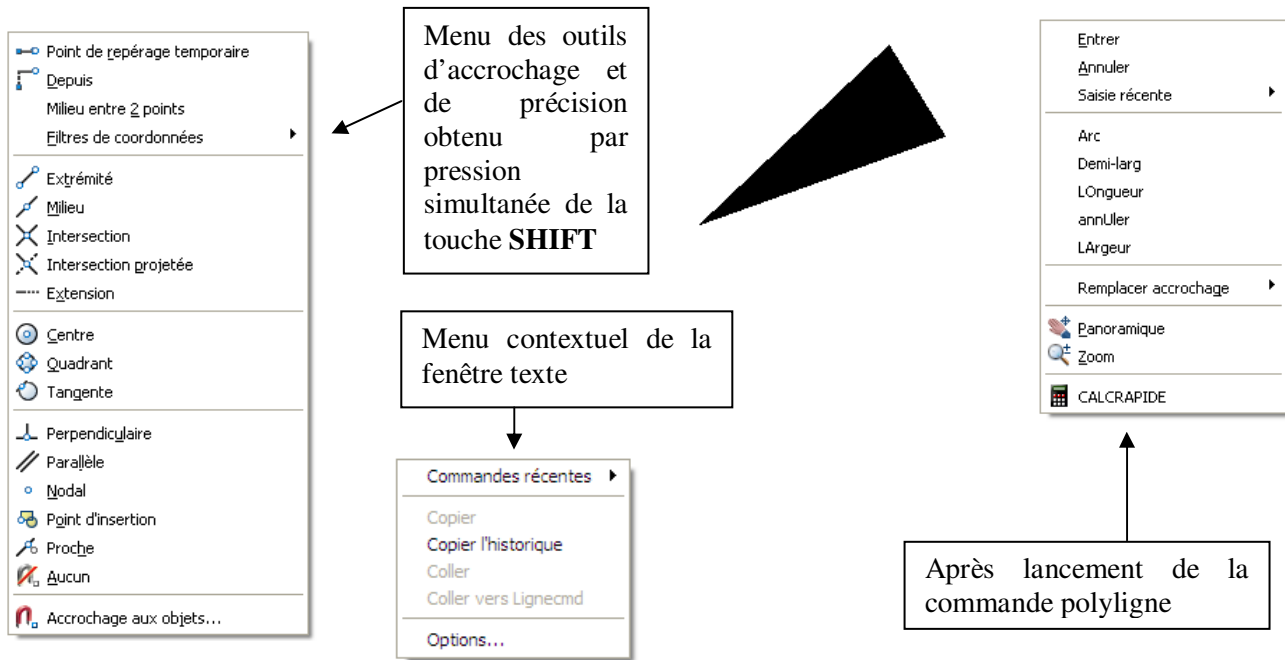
Point de repérage temporaire
Depuis
Milieu entre 2 points
Filtres de coordonnées
Extrémité
Milieu
Intersection
Intersection projetée
Extension
Centre
Quadrant
Tangente
Perpendiculaire
Parallèle
Nodal
Point d'insertion
Proche
Aucun
Accrochage aux objets...

Menu des outils d'accrochage et de précision obtenu par pression simultanée de la touche **SHIFT**

Menu contextuel de la fenêtre texte

Commandes récentes
Copier
Copier l'historique
Coller
Coller vers Lignecmd
Options...

Entrer
Annuler
Saisie récente
Arc
Demi-larg
LOngueur
annUler
LArgeur
Remplacer accrochage
Panoramique
Zoom
CALCRAPIDE

Après lancement de la commande polyligne